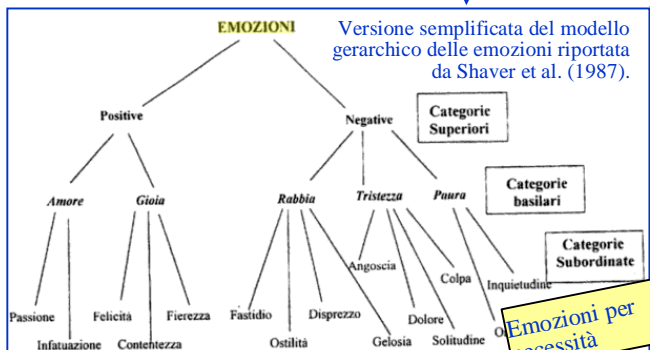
EMOZIONI

Versione semplificata del modello gerarchico delle emozioni riportata da Shaver et al. (1987).

Positive

Negative

Categorie Superiori

Amore

Gioia

Rabbia

Tristezza

Paura

Categorie basilari

Categorie Subordinate

Angoscia

Colpa

Inquietudine

Passione

Felicità

Fierezza

Fastidio

Disprezzo

Dolore

Infatuazione

Contentezza

Ostilità

Gelosia

Solitudine

O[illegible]

Emozioni per necessità